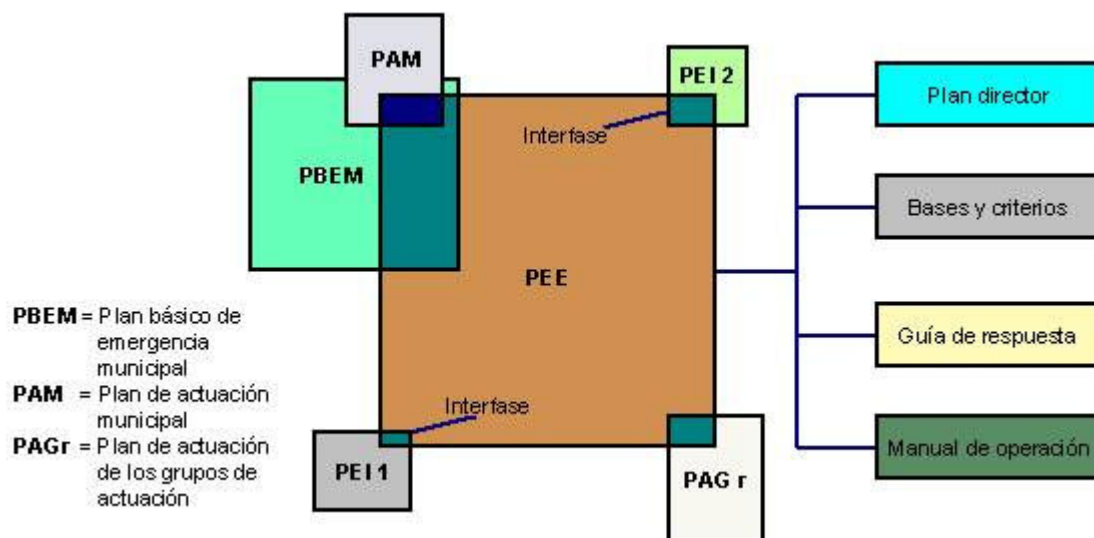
PAM

PEI 2

Interfase

PBEM

PEE

Interfase

PEI 1

PAG r

Plan director

Bases y criterios

Guía de respuesta

Manual de operación

PBEM = Plan básico de emergencia municipal
PAM = Plan de actuación municipal
PAGr = Plan de actuación de los grupos de actuación